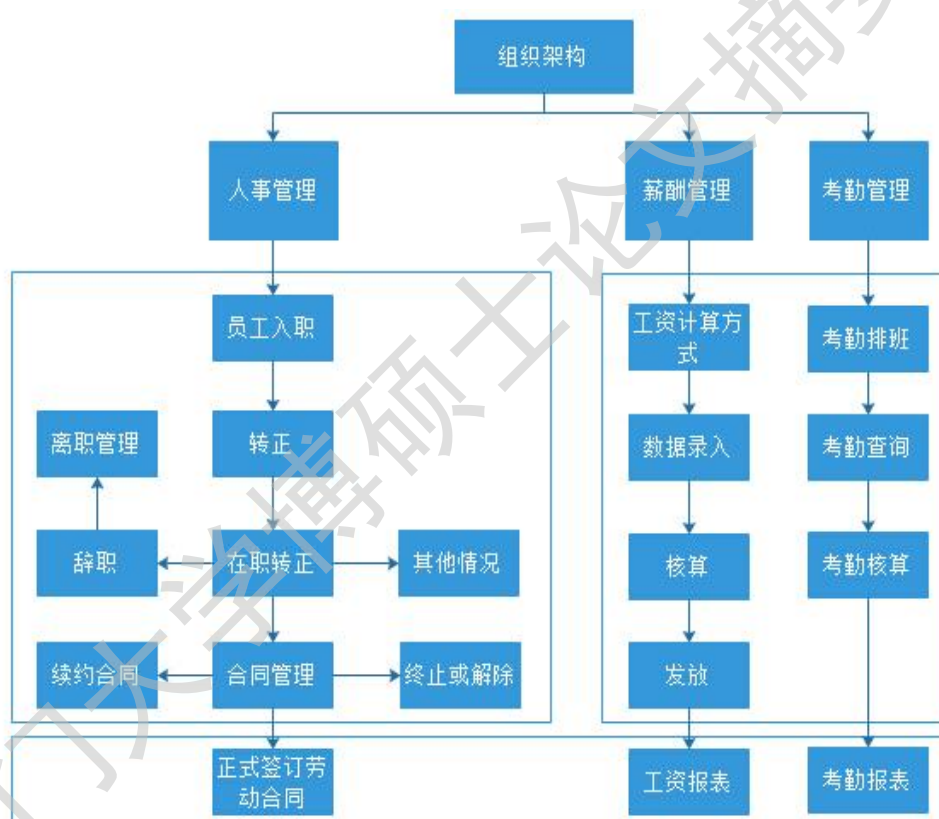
组织架构

人事管理

薪酬管理

考勤管理

员工入职

转正

离职管理

辞职

在职转正

其他情况

续约合同

合同管理

终止或解除

正式签订劳动合同

工资计算方式

数据录入

核算

发放

工资报表

考勤排班

考勤查询

考勤核算

考勤报表

门大学博硕士论文摘要